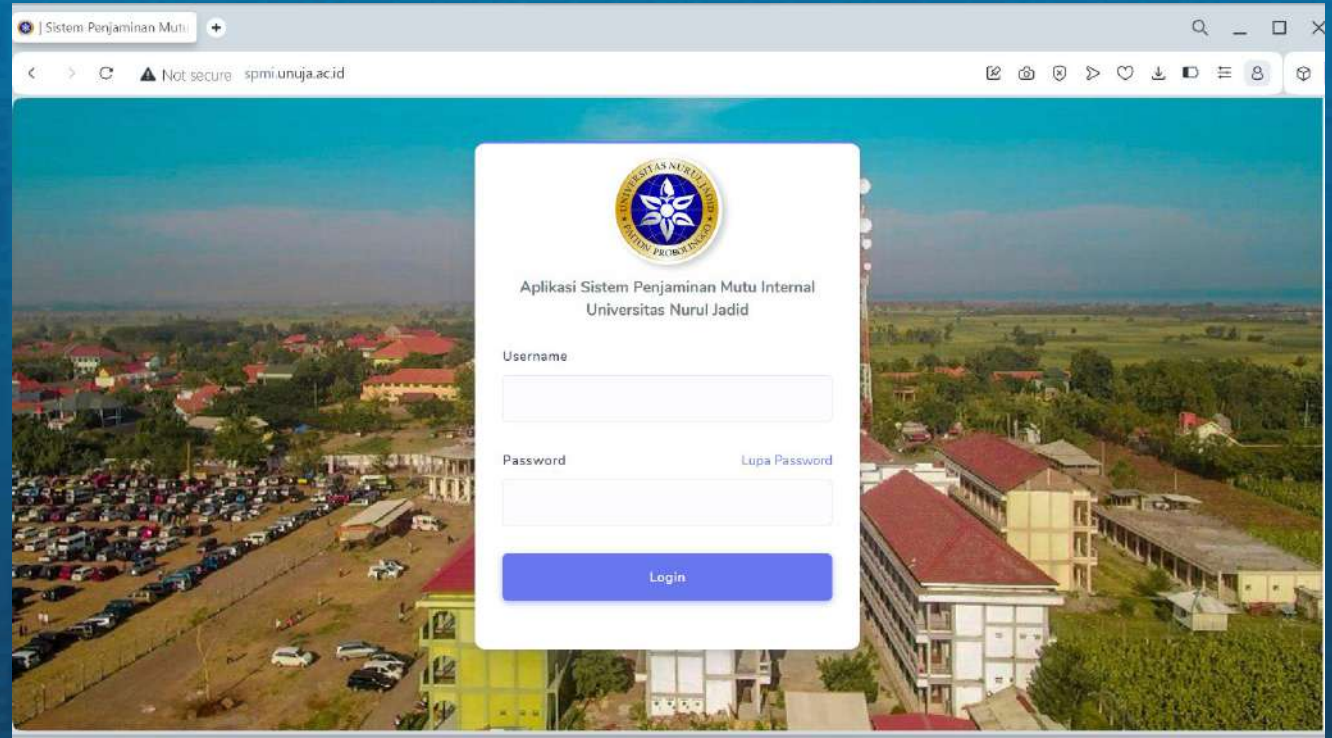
| Sistem Penjaminan Mutu

Not secure spmi.unuja.ac.id

UNIVERSITAS NURUL JADID PAITON PROBOLINGGO

Aplikasi Sistem Penjaminan Mutu Internal Universitas Nurul Jadid

Username

Password

Lupa Password

Login